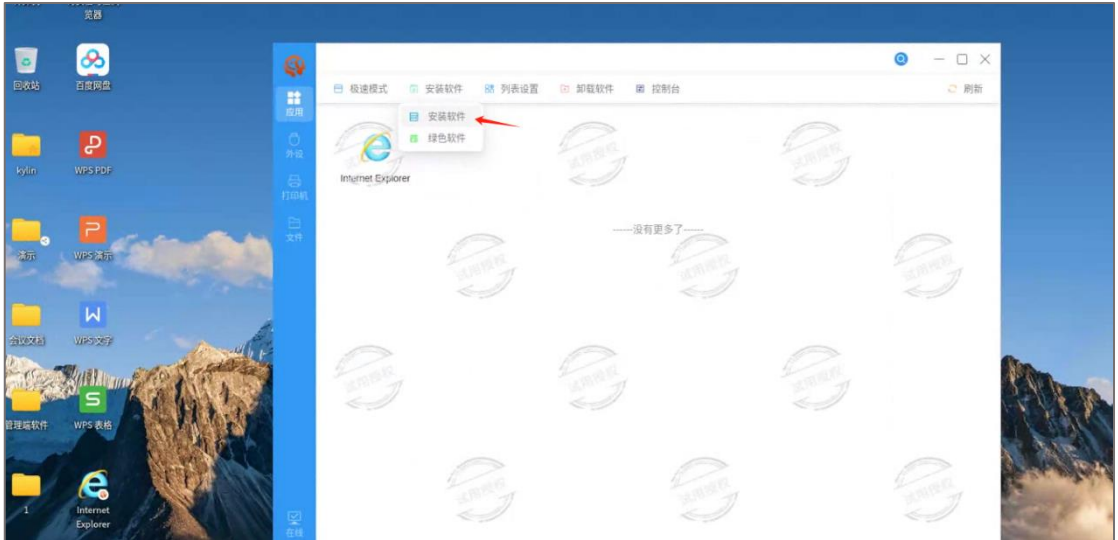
览器

回收站

百度网盘

kylin

WPS PDF

演示

WPS 演示

会议文档

WPS 文字

管理端软件

WPS 表格

1

Internet Explorer

应用

外设

打印机

文件

在线

极速模式

安装软件

列表设置

卸载软件

控制台

刷新

安装软件

绿色软件

Internet Explorer

------没有更多了------

试用授权